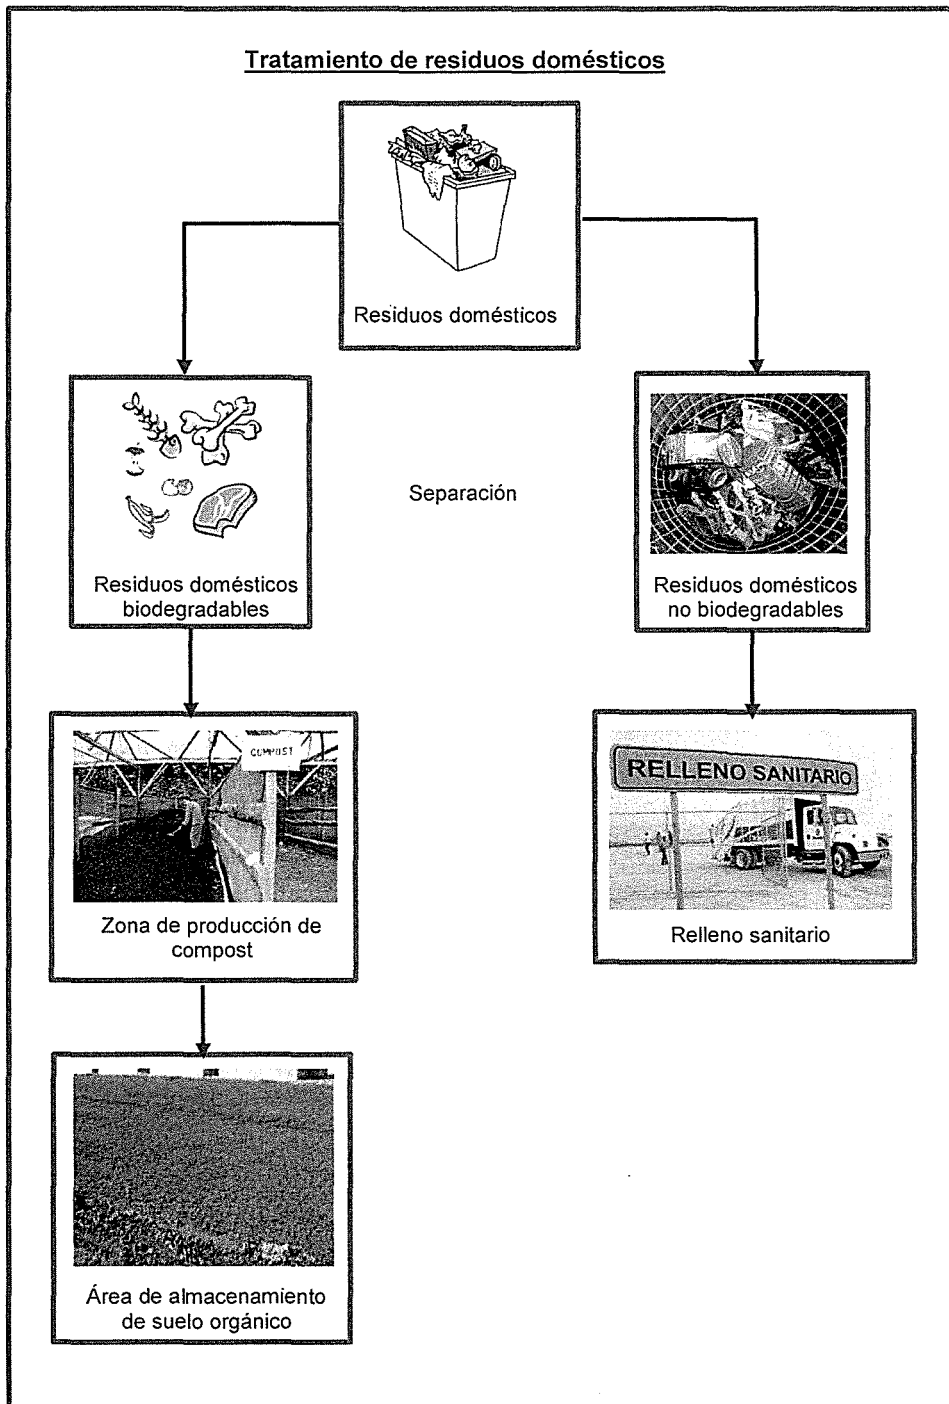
Tratamiento de residuos domésticos

Residuos domésticos

Separación

Residuos domésticos biodegradables

Residuos domésticos no biodegradables

COMPOST

Zona de producción de compost

RELLENO SANITARIO

Relleno sanitario

Área de almacenamiento de suelo orgánico